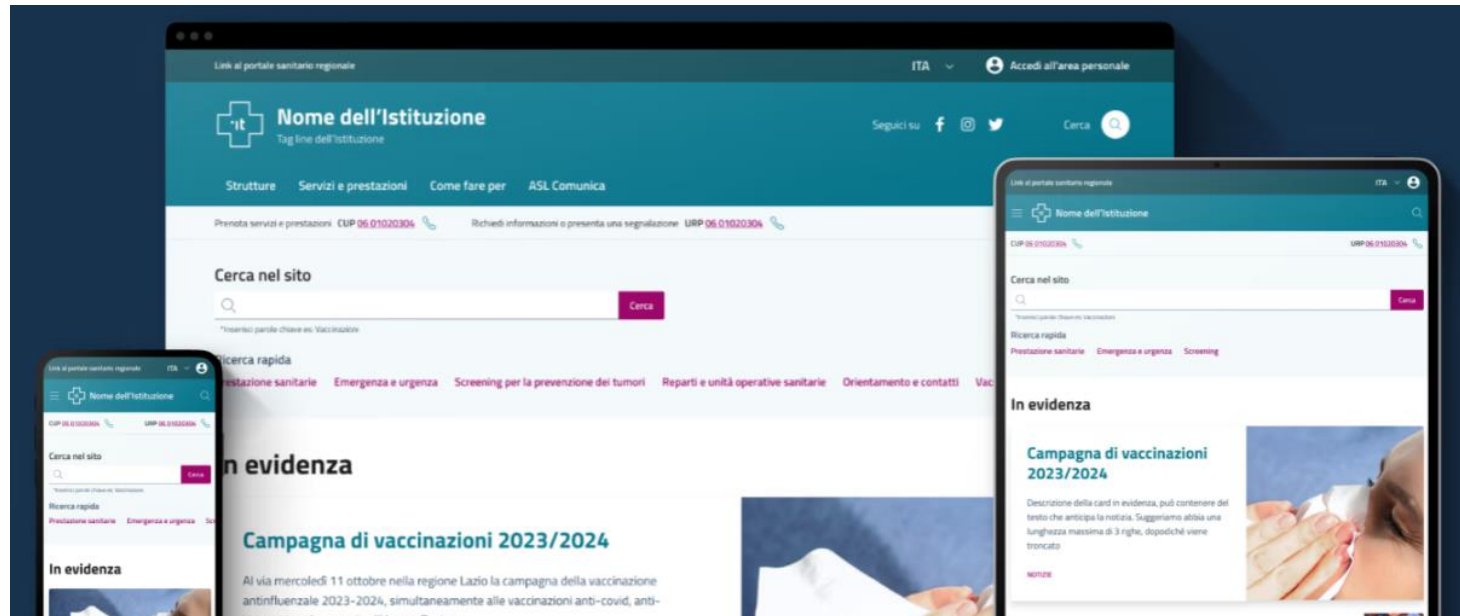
Link al portale sanitario regionale

ITA

Accedi all'area personale

Nome dell'Istituzione

Tag line dell'Istituzione

Seguici su

Cerca

Strutture Servizi e prestazioni Come fare per ASL Comunica

Prenota servizi e prestazioni CUP 06 01020304

Richiedi informazioni o presenta una segnalazione URP 06 01020304

Cerca nel sito

Cerca

*Inserisci parole chiave es: Vaccinazioni

Ricerca rapida

Prestazione sanitarie Emergenza e urgenza Screening per la prevenzione dei tumori Reparti e unità operative sanitarie Orientamento e contatti Vac

In evidenza

Campagna di vaccinazioni 2023/2024

Al via mercoledì 11 ottobre nella regione Lazio la campagna della vaccinazione antinfluenzale 2023-2024, simultaneamente alle vaccinazioni anti-covid, anti-

Link al portale sanitario regionale

ITA

Nome dell'Istituzione

CUP 06 01020304

URP 06 01020304

Cerca nel sito

Cerca

*Inserisci parole chiave es: Vaccinazioni

Ricerca rapida

Prestazione sanitarie Emergenza e urgenza Screening

In evidenza

Campagna di vaccinazioni 2023/2024

Descrizione della card in evidenza, può contenere del testo che anticipa la notizia. Suggeriamo abbia una lunghezza massima di 3 righe, dopodiché viene troncato

NOTIZIE

Link al portale sanitario regionale

ITA

Nome dell'Istituzione

CUP 06 01020304

URP 06 01020304

Cerca nel sito

Cerca

*Inserisci parole chiave es: Vaccinazioni

Ricerca rapida

Prestazione sanitarie Emergenza e urgenza Sc

In evidenza